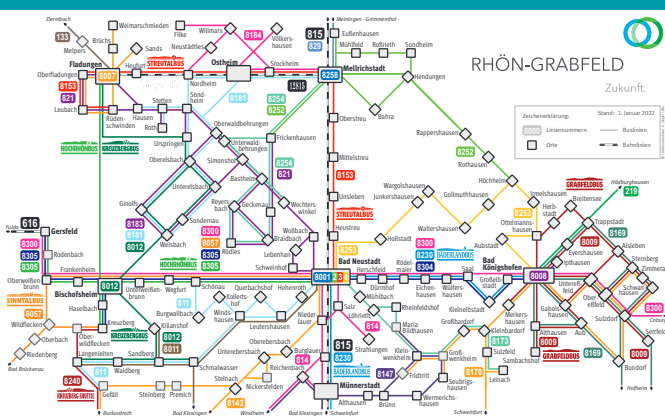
RHÖN-GRABFELD

Zukunft.

Zeichenerklärung: Stand: 1. Januar 2022

Liniennummern

Buslinien

Orte

Bahnlinien

Dermbach

133

Melpers

Brüchs

Weimarschmieden

Filke

Willmars

8184

Völkershausen

Meiningen - Grimmenthal

815

529

Eußenhausen

Mühlfeld

Roßrieth

Sondheim

Fladungen

8007

Heufurt

Sands

Neustädtles

STREUTALBUS

Ostheim

Stockheim

8258

Mellrichstadt

Hendungen

Oberfladungen

8153

821

Leubach

Rüdenschwinden

Hausen

Roth

Stetten

Nordheim

Sondheim

8181

8254

8252

Bahra

Oberstreu

HOCHRHÖNBUS

KREUZBERGBUS

Urspringen

Oberwaldbehrungen

Frickenhausen

Unterwaldbehrungen

Oberelsbach

Simonshof

8254

821

Bastheim

Unterelsbach

Mittelstreu

8153

Rappershausen

8252

Rothausen

Höchheim

Wargolshausen

Junkershausen

Gollmuthhausen

Irmelshausen

GRABFELDBUS

Hildburghausen

219

Breitensee

Herbstadt

Ginolfs

8183

8301

8012

Sondernau

8300

8057

8305

Weisbach

Reyersbach

Geckenau

Wechterswinkel

STREUTALBUS

Heustreu

Wollbach

Braidbach

Lebenhan

Schweinhof

Waltershausen

Ottelmannshausen

Trappstadt

8009

Alsleben

616

Gersfeld

8300

8305

8305

Rodenbach

Frankenheim

Hollstadt

8253

8300

8238

8304

RADELNDLANDBUS

Aubstadt

Bad Königshofen

8008

8169

Eyershausen

Ipthausen

Sternberg

Zimmerau

HOCHRHÖNBUS

Rödles

8001

8253

Bad Neustadt

Herschfeld

Rödelmaier

Saal

Großeibstadt

Untereßfeld

Oberessfeld

Schwanhausen

SINNTALBUS

Bischofsheim

Unterweißenbrunn

Wegfurt

Schönau

Kollertshof

Querbachshof

Hohenroth

Dürrnhof

Mühlbach

Eichenhausen

Wülfershausen

Gabolshausen

8300

Oberweißenbrunn

Haselbach

8057

8011

Burgwallbach

Windshausen

Leutershausen

Niederlauer

Salz

Rheinfeldshof

Merkershausen

Kleinbardorf

Aub

Serrfeld

Wildflecken

Oberbach

Riedenberg

Kreuzberg

KREUZBERGBUS

Oberwildflecken

Langenleiten

Kilianshof

8012

8011

Sandberg

Löhrieth

814

Strahlungen

8230

Maria Bildhausen

Großbardorf

Sulzfeld

Leinach

Sambachshof

8009

Sulzdorf

Bundorf

Bad Brückenau

Waldberg

811

Schmalwasser

Unterebersbach

Oberebersbach

Burglauer

Reichenbach

815

8238

RADELNDLANDBUS

Münnerstadt

8147

Kleinwenkheim

Großwenkheim

Seubrigshausen

8170

GRABFELDBUS

8240

KREUZBERG-SINNTAL

Gefäll

Steinberg

Premich

Steinach

Nickersfelden

8142

Althausen

Brünn

Fridritt

Wermerichshausen

Burkardroth

Bad Kissingen

Windheim

Bad Kissingen

Schweinfurt

Schweinfurt

Haßfurt

Fulda

Coburg